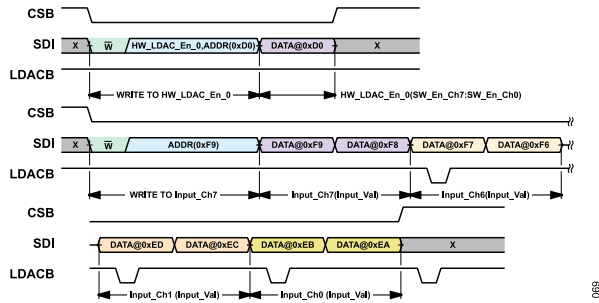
CSB
SDI X $\overline{W}$ HW_LDAC_En_0,ADDR(0xD0) DATA@0xD0 X
LDACB
WRITE TO HW_LDAC_En_0
HW_LDAC_En_0(SW_En_Ch7:SW_En_Ch0)
CSB
SDI X $\overline{W}$ ADDR(0xF9) DATA@0xF9 DATA@0xF8 DATA@0xF7 DATA@0xF6
LDACB
WRITE TO Input_Ch7
Input_Ch7(Input_Val)
Input_Ch6(Input_Val)
CSB
SDI DATA@0xED DATA@0xEC DATA@0xEB DATA@0xEA X
LDACB
Input_Ch1 (Input_Val)
Input_Ch0 (Input_Val)
090